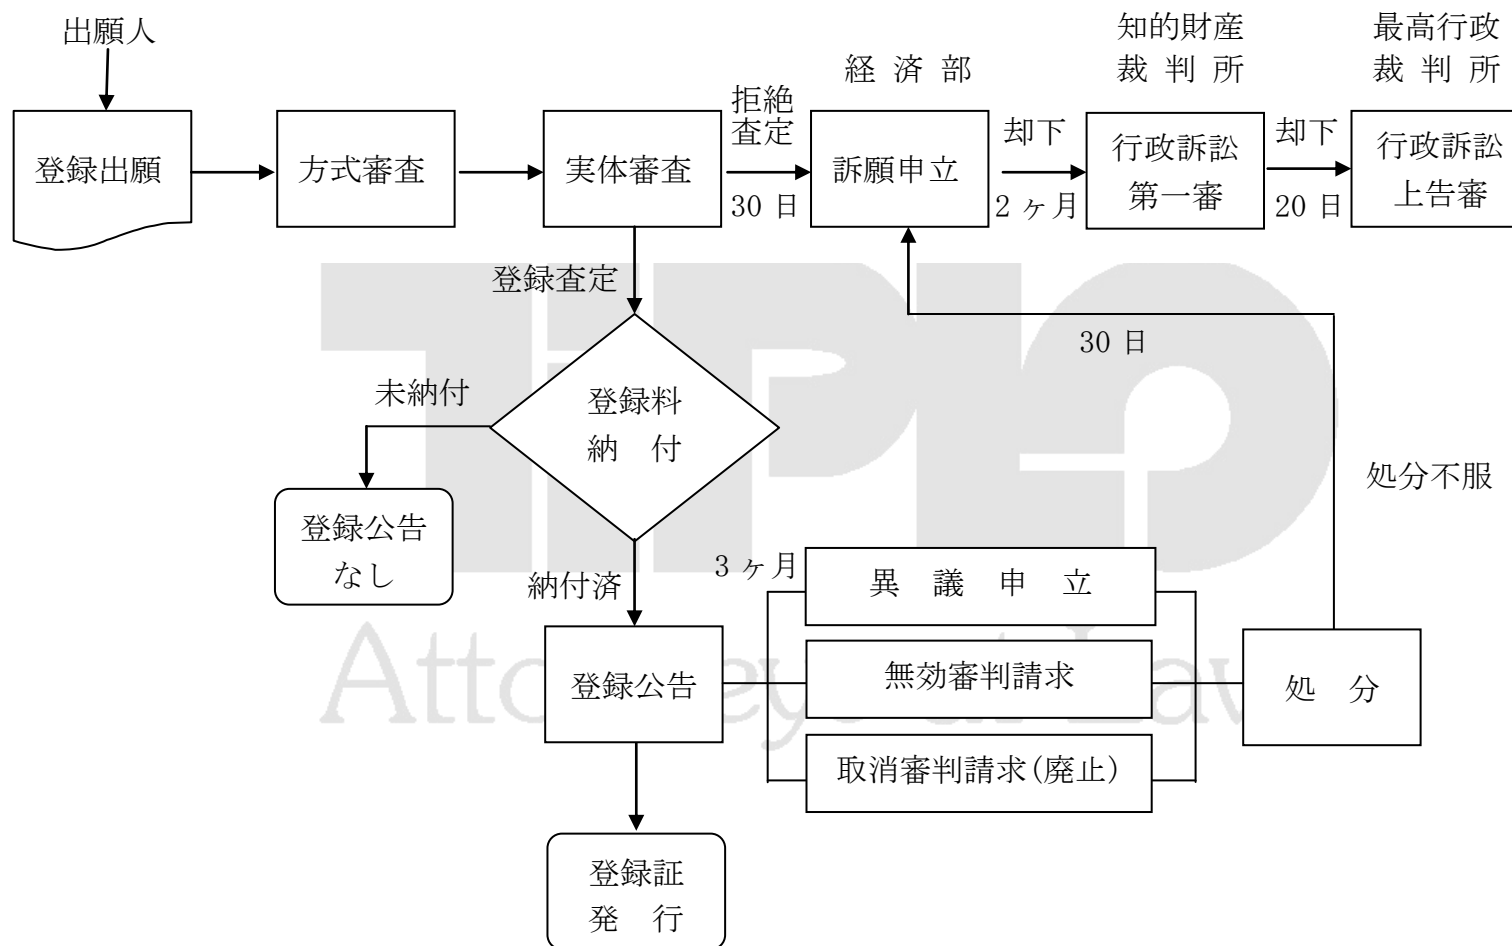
出願人

登録出願

方式審査

実体審査

拒絶査定

30 日

経 済 部

訴願申立

却下

2 ヶ月

知的財産
裁 判 所

行政訴訟
第一審

却下

20 日

最高行政
裁 判 所

行政訴訟
上告審

登録査定

30 日

未納付

登録料
納 付

処分不服

登録公告
なし

納付済

3 ヶ月

異 議 申 立

無効審判請求

取消審判請求(廃止)

登録公告

処 分

登録証
発 行

Attorneys at Law